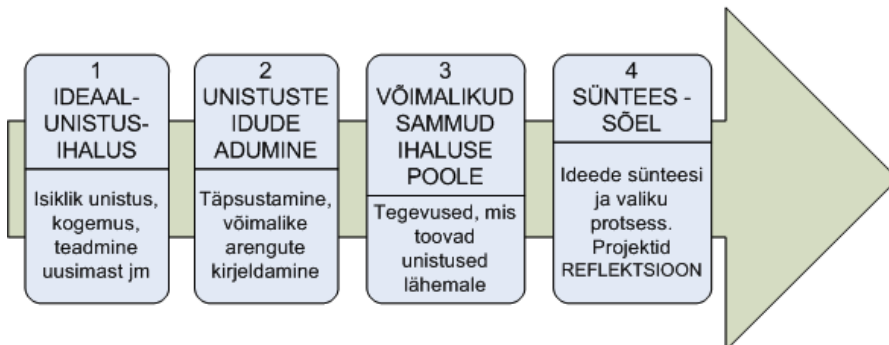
1
IDEAAL-
UNISTUS-
IHALUS

Isiklik unistus, kogemus, teadmine uusimast jm

2
UNISTUSTE
IDUDE
ADUMINE

Täpsustamine, võimalike arengute kirjeldamine

3
VÕIMALIKUD
SAMMUD
IHALUSE
POOLE

Tegevused, mis toovad unistused lähemale

4
SÜNTEES -
SÕEL

Ideede sünteesi ja valiku protsess. Projektid REFLEKTSIOON